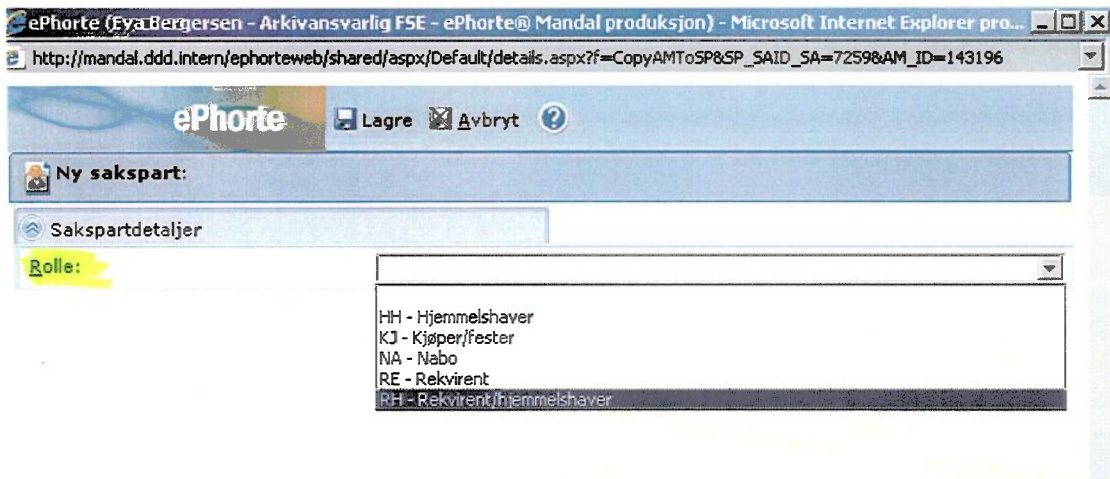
ePhorte (Eva Bergersen - Arkivansvarlig FSE - ePhorte® Mandal produksjon) - Microsoft Internet Explorer pro...

http://mandal.ddd.intern/ephorteweb/shared/aspx/Default/details.aspx?f=CopyAMToSP&SP_SAID_SA=72598AM_ID=143196

ePhorte Lagre Avbryt

Ny sakspart:

Sakspartdetaljer

Rolle:

HH - Hjemmelshaver
KJ - Kjøper/fester
NA - Nabo
RE - Rekvirent
RH - Rekvirent/hjemmelshaver